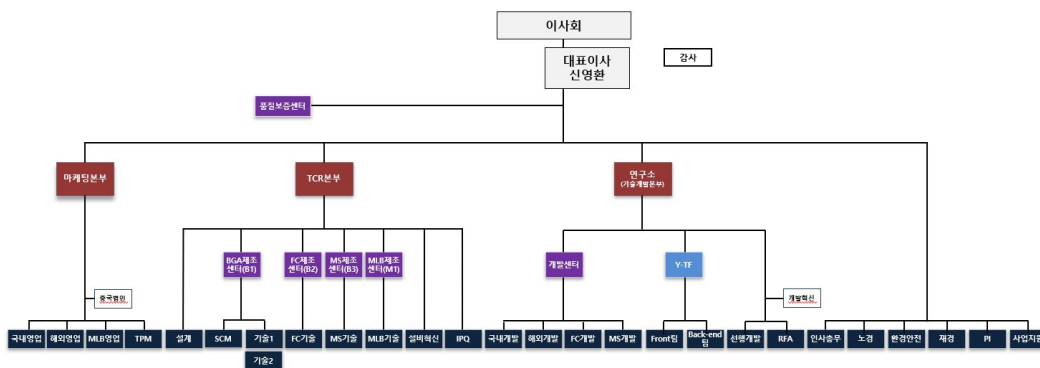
이사회

대표이사
신영환

감사

품질보증센터

마케팅본부

TCR본부

연구소
(기술개발본부)

중국법인

BGA제조
센터(B1)

FC제조
센터(B2)

MS제조
센터(B3)

MLB제조
센터(M1)

개발센터

Y-TF

개발혁신

국내영업

해외영업

MLB영업

TPM

설계

SCM

기술1

기술2

FC기술

MS기술

MLB기술

설비혁신

IPQ

국내개발

해외개발

FC개발

MS개발

Front팀

Back-end
팀

선행개발

RFA

인사총무

노경

환경안전

재경

PI

사업지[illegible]